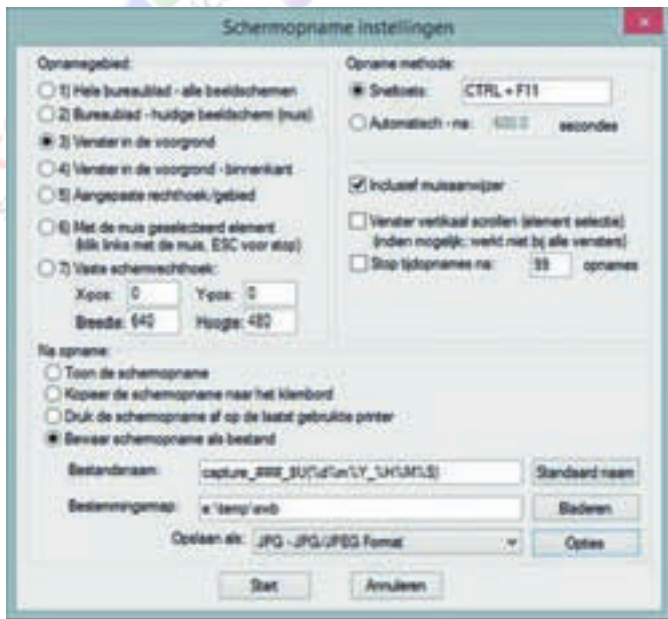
Schermopname instellingen

Opnamegebied:
1) Hele bureaublad - alle beeldschermen
2) Bureaublad - huidige beeldscherm (muis)
3) Venster in de voorgrond
4) Venster in de voorgrond - binnenkant
5) Aangepaste rechthoek/gebied
6) Met de muis geselecteerd element (klik links met de muis, ESC voor stop)
7) Vaste schermrechthoek:
Xpos: 0
Ypos: 0
Breedte: 640
Hoogte: 480

Opname methode:
Sneltoets: CTRL + F11
Automatisch - na: 600.0 seconden

Inclusief muisaanwijzer
Venster verticaal scrollen (element selectie) (indien mogelijk; werkt niet bij alle vensters)
Stop tijdopnames na: 99 opnames

Na opname:
Toon de schermopname
Kopieer de schermopname naar het klembord
Druk de schermopname af op de laatst gebruikte printer
Bewaar schermopname als bestand

Bestandsnaam: capture_###_$U(%d%m%Y_%H%M%S)$
Standaard naam
Bestemmingsmap: e:\temp\avb
Bladeren
Opslaan als: JPG - JPG/JPEG Format
Opties

Start
Annuleren